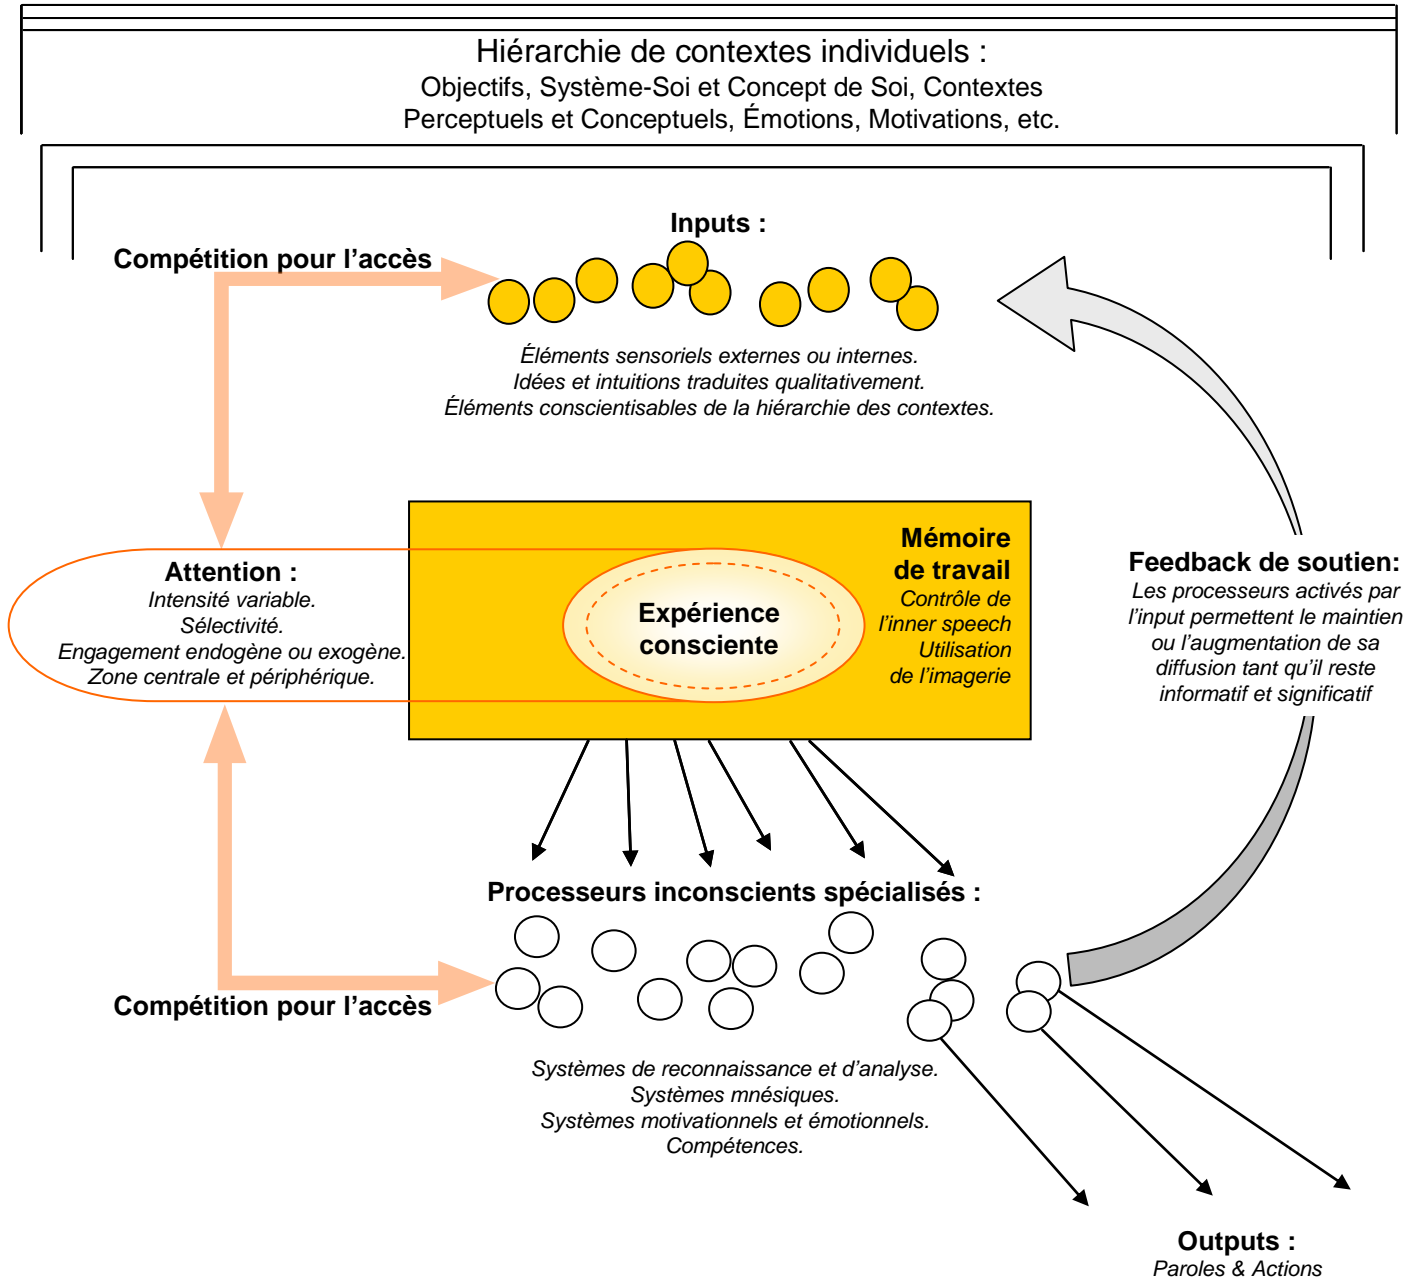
Hiérarchie de contextes individuels :
Objectifs, Système-Soi et Concept de Soi, Contextes Perceptuels et Conceptuels, Émotions, Motivations, etc.

Compétition pour l'accès

Inputs :

Éléments sensoriels externes ou internes.
Idées et intuitions traduites qualitativement.
Éléments conscientisables de la hiérarchie des contextes.

Attention :
Intensité variable.
Sélectivité.
Engagement endogène ou exogène.
Zone centrale et périphérique.

Expérience consciente

Mémoire de travail
Contrôle de l'inner speech
Utilisation de l'imagerie

Feedback de soutien:
Les processeurs activés par l'input permettent le maintien ou l'augmentation de sa diffusion tant qu'il reste informatif et significatif

Processeurs inconscients spécialisés :

Compétition pour l'accès

Systèmes de reconnaissance et d'analyse.
Systèmes mnésiques.
Systèmes motivationnels et émotionnels.
Compétences.

Outputs :
Paroles & Actions